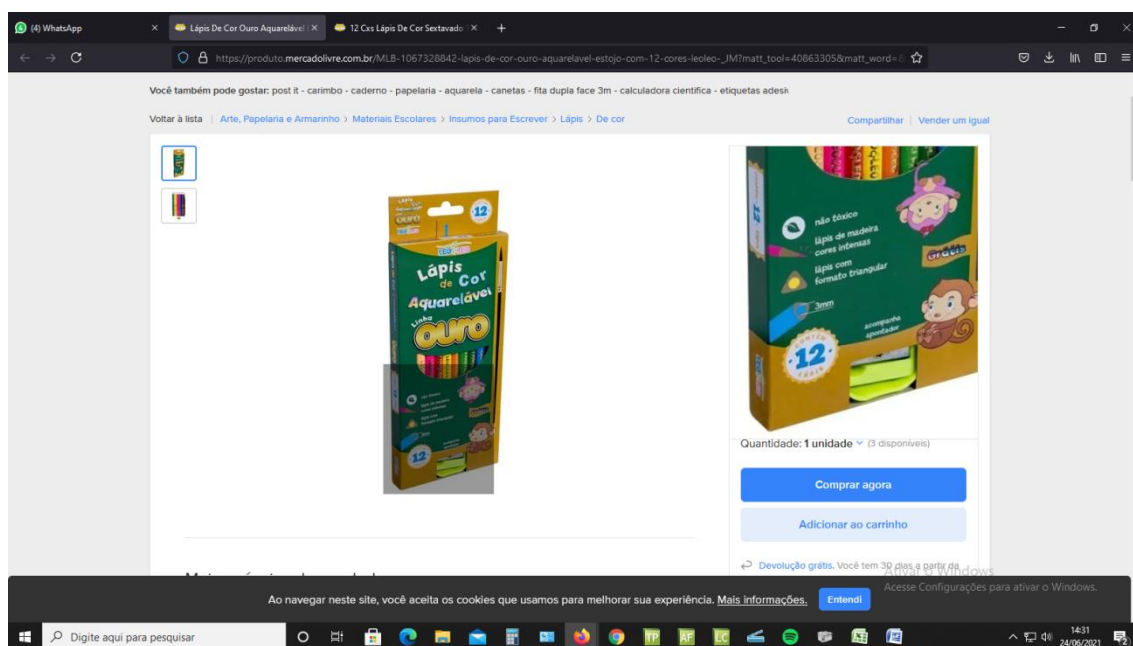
(4) WhatsApp
Lápis De Cor Ouro Aquarelável
12 Cxs Lápis De Cor Sextavado

https://produto.mercadolivre.com.br/MLB-1067328842-lapis-de-cor-ouro-aquarelavel-estojo-com-12-cores-leoleo-_JM?matt_tool=40863305&matt_word=

Você também pode gostar: post it - carimbo - caderno - papelaria - aquarela - canetas - fita dupla face 3m - calculadora cientifica - etiquetas adesi

Voltar à lista | Arte, Papelaria e Armarinho > Materiais Escolares > Insumos para Escrever > Lápis > De cor

Compartilhar | Vender um igual

Lápis de Cor Aquarelável Linha Ouro 12

não tóxico
lápis de madeira cores intensas
lápis com formato triangular
3mm
acompanha apontador
grátis
12 lápis

Quantidade: 1 unidade (3 disponíveis)

Comprar agora

Adicionar ao carrinho

Devolução grátis. Você tem 30 dias a partir da

Ativar o Windows
Acesse Configurações para ativar o Windows.

Ao navegar neste site, você aceita os cookies que usamos para melhorar sua experiência. Mais informações.
Entendi

Digite aqui para pesquisar

14:31
24/06/2021